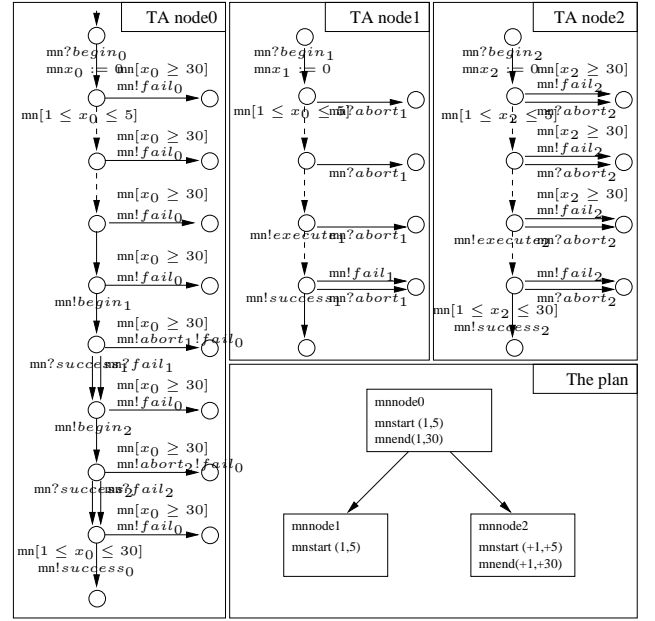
TA node0

mn?$begin_0$
mn$x_0$ := 0
mn[$x_0 \geq 30$]
mn!$fail_0$
mn[$1 \leq x_0 \leq 5$]
mn[$x_0 \geq 30$]
mn!$fail_0$
mn[$x_0 \geq 30$]
mn!$fail_0$
mn[$x_0 \geq 30$]
mn!$fail_0$
mn!$begin_1$
mn[$x_0 \geq 30$]
mn!$abort_1$!$fail_0$
mn?$success_1$mn?$fail_1$
mn[$x_0 \geq 30$]
mn!$fail_0$
mn!$begin_2$
mn[$x_0 \geq 30$]
mn!$abort_2$!$fail_0$
mn?$success_2$mn?$fail_2$
mn[$x_0 \geq 30$]
mn!$fail_0$
mn[$1 \leq x_0 \leq 30$]
mn!$success_0$

TA node1

mn?$begin_1$
mn$x_1$ := 0
mn[$1 \leq x_1 \leq 5$]mn?$abort_1$
mn?$abort_1$
mn!$execute_1$mn?$abort_1$
mn!$fail_1$
mn!$success_1$mn?$abort_1$

TA node2

mn?$begin_2$
mn$x_2$ := 0mn[$x_2 \geq 30$]
mn!$fail_2$
mn[$1 \leq x_2 \leq 5$]mn?$abort_2$
mn[$x_2 \geq 30$]
mn!$fail_2$
mn?$abort_2$
mn[$x_2 \geq 30$]
mn!$fail_2$
mn!$execute_2$mn?$abort_2$
mn!$fail_2$
mn?$abort_2$
mn[$1 \leq x_2 \leq 30$]
mn!$success_2$

The plan

mnnode0
mnstart (1,5)
mnend(1,30)

mnnode1
mnstart (1,5)

mnnode2
mnstart (+1,+5)
mnend(+1,+30)